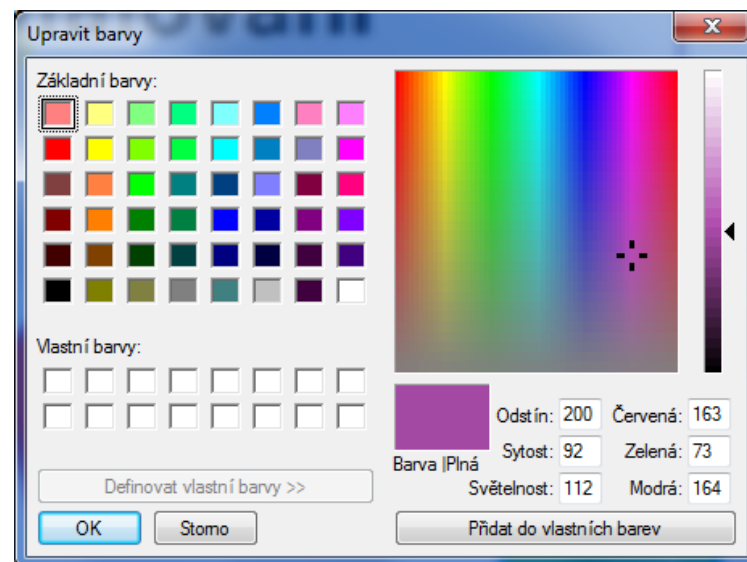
Upravit barvy

Základní barvy:

Vlastní barvy:

Definovat vlastní barvy >>

OK

Storno

Barva |Plná

Odstín: 200

Sytost: 92

Světelnost: 112

Červená: 163

Zelená: 73

Modrá: 164

Přidat do vlastních barev